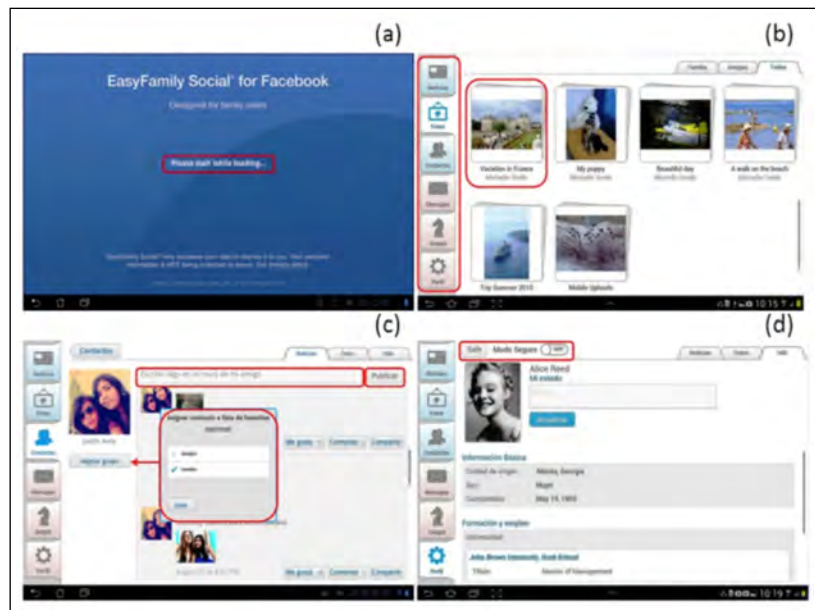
(a)

EasyFamily Social® for Facebook

Designed for family users

Please wait while loading...

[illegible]

(b)

Familia | Amigos | Todas

Noticias

Fotos

Contactos

Mensajes

Juegos

Perfil

Vacation in France
Michelle Smith

My puppy
Michelle Smith

Beautiful day
Michelle Smith

A walk on the beach
Michelle Smith

Trip Summer 2010

Mobile Uploads

10:15

(c)

Contactos

Noticias | Datos | Info

Escribe algo en el muro de tu amigo

Publicar

Judith Avila

Mejorar grupo

Asignar contacto a lista de favoritos especial:

Amigos

Familia

Listo

Me gusta · Comentar · Compartir

Me gusta · Comentar · Compartir

Noticias

Fotos

Contactos

Mensajes

Juegos

Perfil

(d)

Salir | Modo Seguro | OFF

Noticias | Datos | Info

Alice Reed
Mi estado

Actualizar

Información Básica

Ciudad de origen: Atlanta, Georgia

Sexo: Mujer

Cumpleaños: May 19, 1955

Formación y empleo

Universidad

John Brown University, Grad School

Título: Master of Management

Noticias

Fotos

Contactos

Mensajes

Juegos

Perfil

10:19